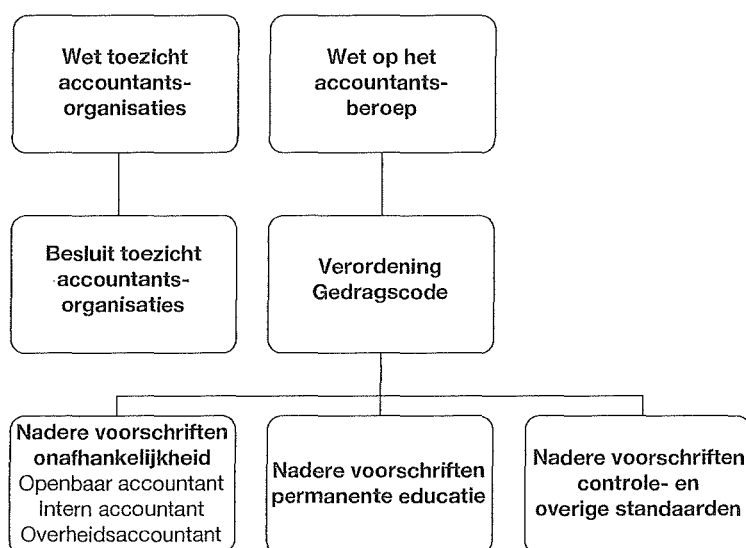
Wet toezicht accountantsorganisaties

Wet op het accountantsberoep

Besluit toezicht accountantsorganisaties

Verordening Gedragscode

Nadere voorschriften onafhankelijkheid
Openbaar accountant
Intern accountant
Overheidsaccountant

Nadere voorschriften permanente educatie

Nadere voorschriften controle- en overige standaarden